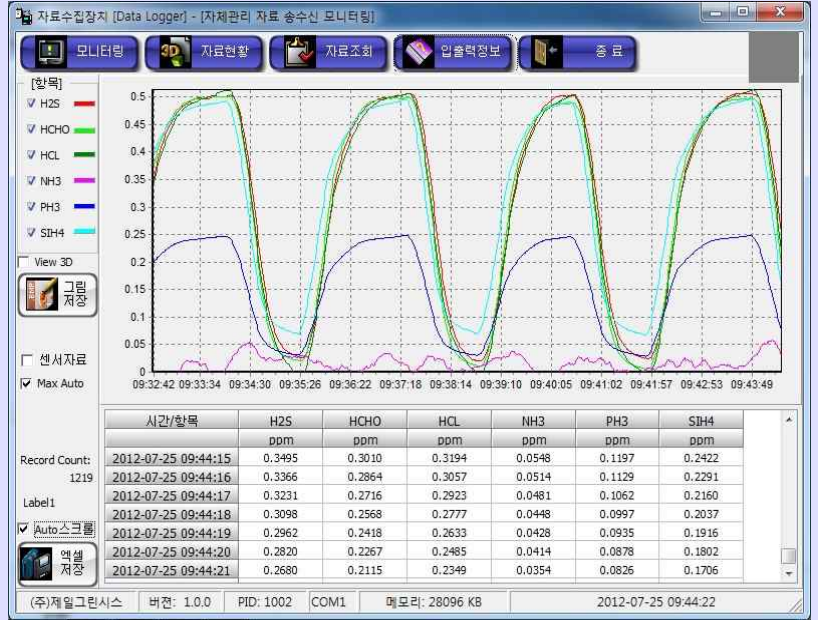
자료수집장치 [Data Logger] - [자체관리 자료 송수신 모니터링]

모니터링 | 자료현황 | 자료조회 | 입출력정보 | 종 료

[항목]
H2S
HCHO
HCL
NH3
PH3
SIH4

View 3D
그림 저장
센서자료
Max Auto

0.5
0.45
0.4
0.35
0.3
0.25
0.2
0.15
0.1
0.05
0

09:32:42 09:33:34 09:34:30 09:35:26 09:36:22 09:37:18 09:38:14 09:39:10 09:40:05 09:41:02 09:41:57 09:42:53 09:43:49

Record Count: 1219
Label1
Auto스크롤
엑셀 저장

| 시간/항목 | H2S | HCHO | HCL | NH3 | PH3 | SIH4 |
|---|---|---|---|---|---|---|
| | ppm | ppm | ppm | ppm | ppm | ppm |
| 2012-07-25 09:44:15 | 0.3495 | 0.3010 | 0.3194 | 0.0548 | 0.1197 | 0.2422 |
| 2012-07-25 09:44:16 | 0.3366 | 0.2864 | 0.3057 | 0.0514 | 0.1129 | 0.2291 |
| 2012-07-25 09:44:17 | 0.3231 | 0.2716 | 0.2923 | 0.0481 | 0.1062 | 0.2160 |
| 2012-07-25 09:44:18 | 0.3098 | 0.2568 | 0.2777 | 0.0448 | 0.0997 | 0.2037 |
| 2012-07-25 09:44:19 | 0.2962 | 0.2418 | 0.2633 | 0.0428 | 0.0935 | 0.1916 |
| 2012-07-25 09:44:20 | 0.2820 | 0.2267 | 0.2485 | 0.0414 | 0.0878 | 0.1802 |
| 2012-07-25 09:44:21 | 0.2680 | 0.2115 | 0.2349 | 0.0354 | 0.0826 | 0.1706 |

(주)제일그린시스 | 버전: 1.0.0 | PID: 1002 | COM1 | 메모리: 28096 KB | 2012-07-25 09:44:22